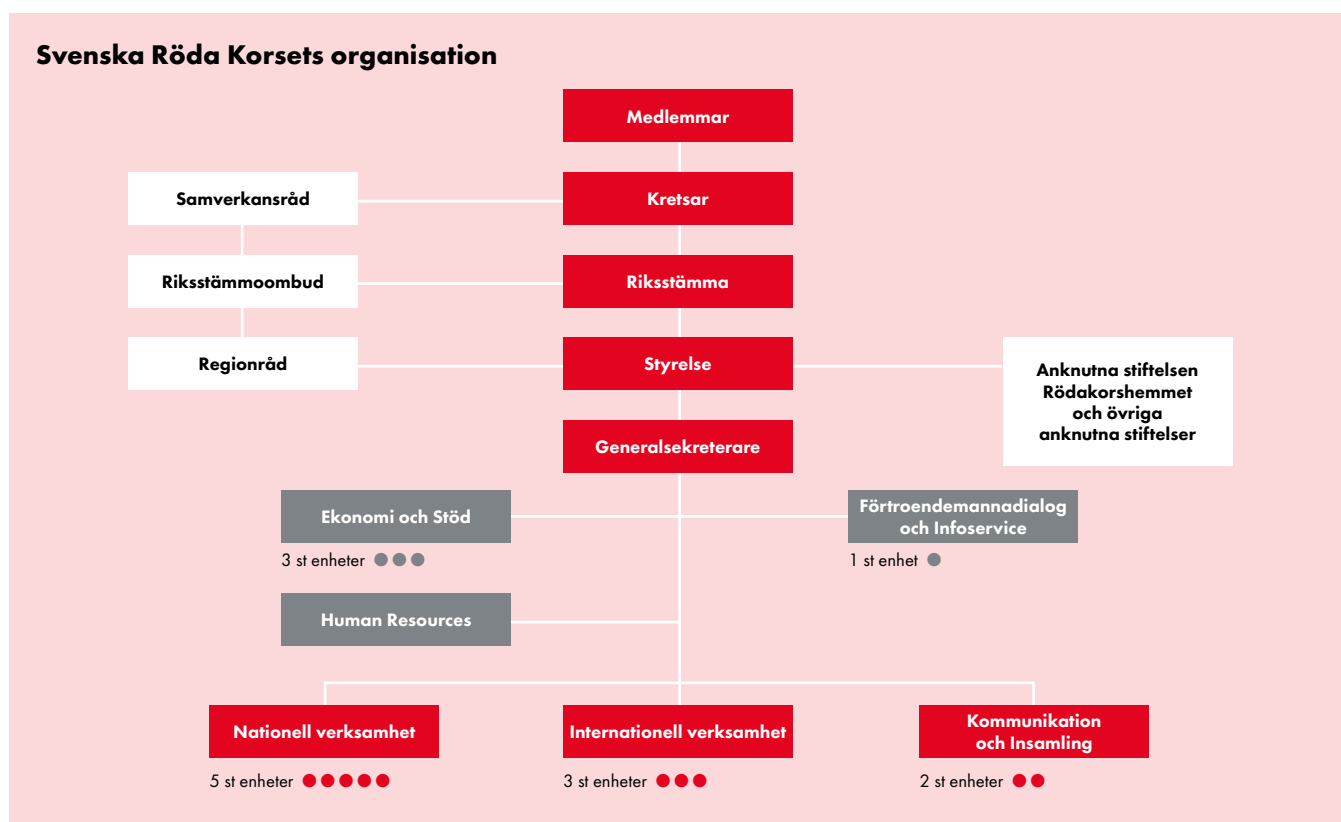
Svenska Röda Korsets organisation

Medlemmar

Samverkansråd

Kretsar

Riksstämmoombud

Riksstämma

Regionråd

Styrelse

Anknutna stiftelsen Rödakorshemmet och övriga anknutna stiftelser

Generalsekreterare

Ekonomi och Stöd

3 st enheter

Förtroendemannadialog och Infoservice

1 st enhet

Human Resources

Nationell verksamhet

5 st enheter

Internationell verksamhet

3 st enheter

Kommunikation och Insamling

2 st enheter